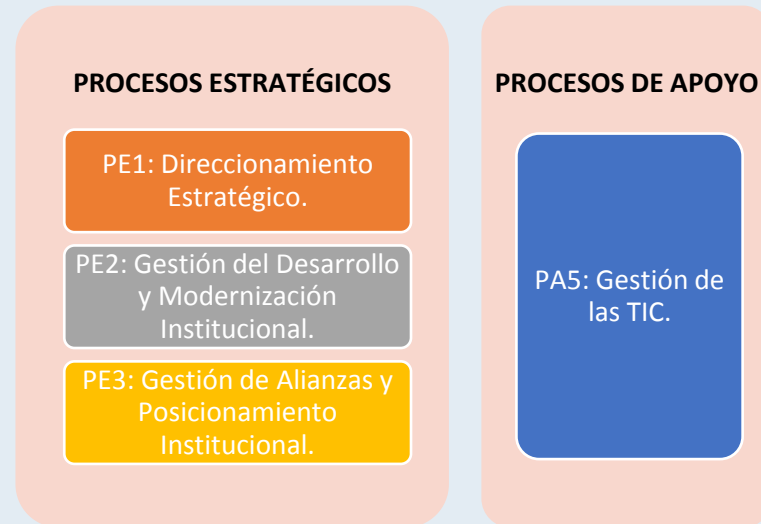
PROCESOS ESTRATÉGICOS

PE1: Direccionamiento Estratégico.

PE2: Gestión del Desarrollo y Modernización Institucional.

PE3: Gestión de Alianzas y Posicionamiento Institucional.

PROCESOS DE APOYO

PA5: Gestión de las TIC.